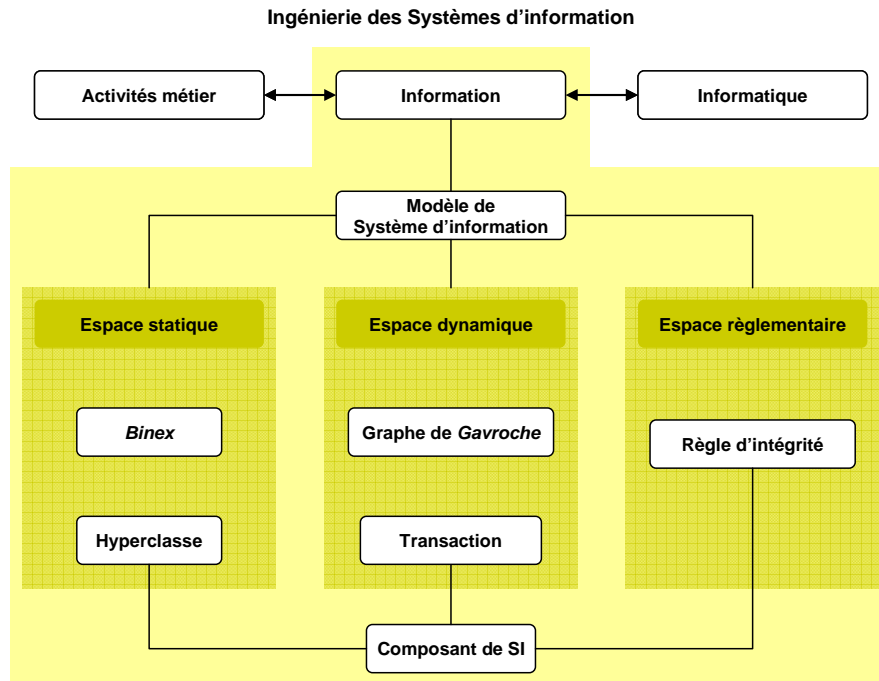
Ingénierie des Systèmes d'information

Activités métier

Information

Informatique

Modèle de Système d'information

Espace statique

Espace dynamique

Espace règlementaire

*Binex*

Graphe de *Gavroche*

Règle d'intégrité

Hyperclasse

Transaction

Composant de SI